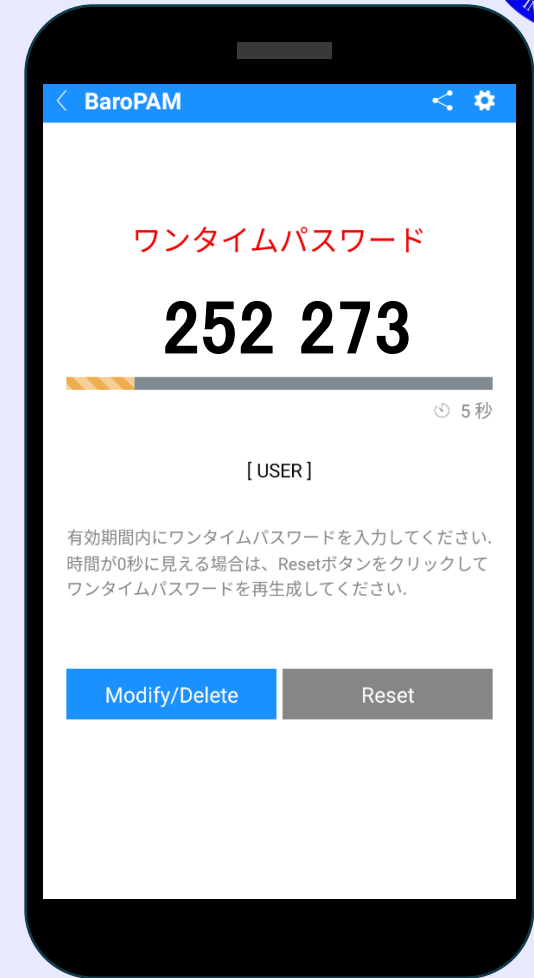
BaroPAM

ワンタイムパスワード

252 273

5 秒

[ USER ]

有効期間内にワンタイムパスワードを入力してください. 時間が0秒に見える場合は、Resetボタンをクリックしてワンタイムパスワードを再生成してください.

Modify/Delete

Reset